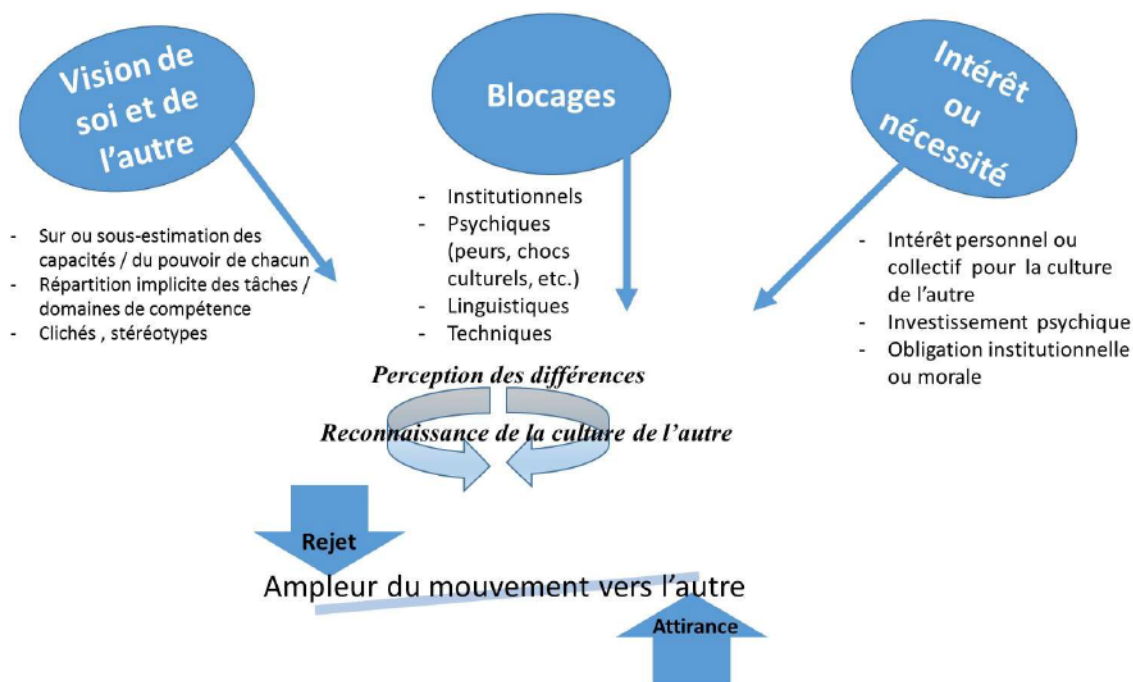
Vision de soi et de l'autre

Blocages

Intérêt ou nécessité

- Sur ou sous-estimation des capacités / du pouvoir de chacun
- Répartition implicite des tâches / domaines de compétence
- Clichés , stéréotypes

- Institutionnels
- Psychiques (peurs, chocs culturels, etc.)
- Linguistiques
- Techniques

- Intérêt personnel ou collectif pour la culture de l'autre
- Investissement psychique
- Obligation institutionnelle ou morale

Perception des différences

Reconnaissance de la culture de l'autre

Rejet

Ampleur du mouvement vers l'autre

Attirance